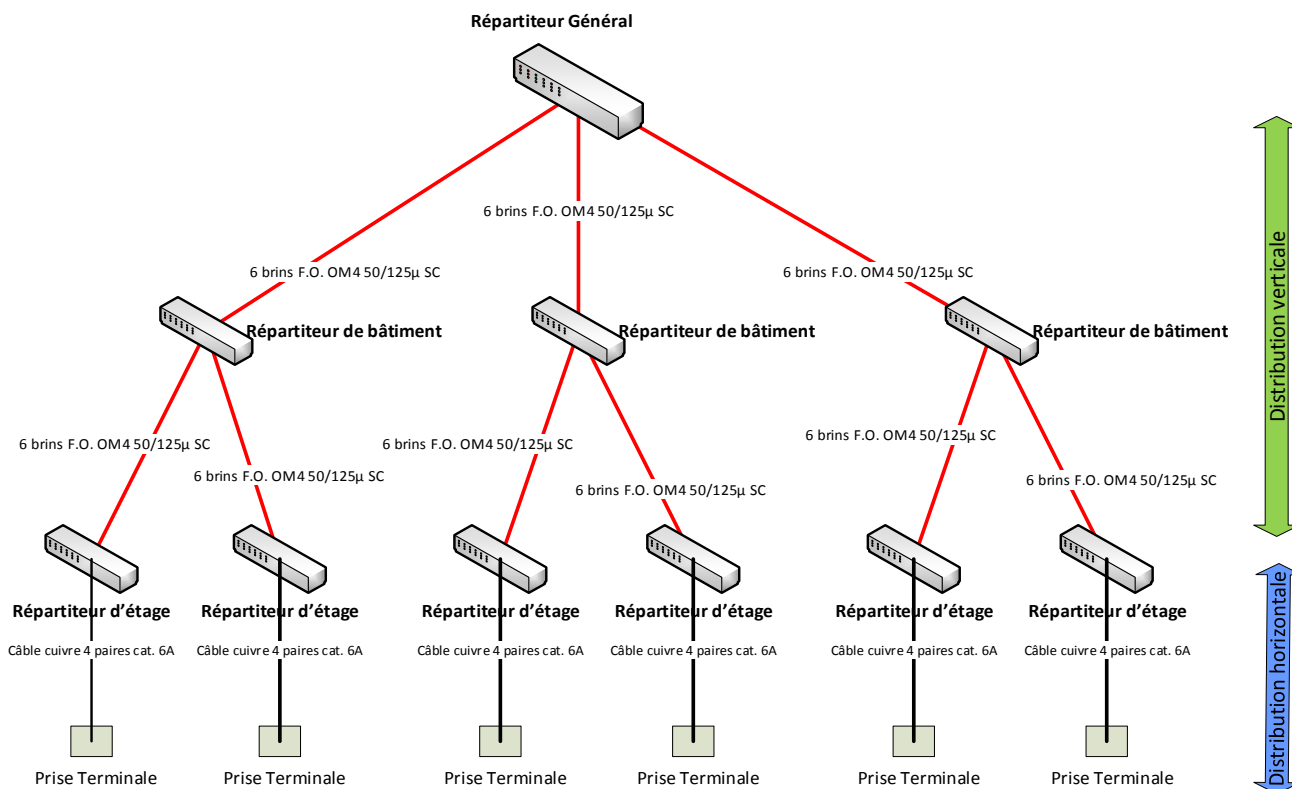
Répartiteur Général

6 brins F.O. OM4 50/125µ SC

6 brins F.O. OM4 50/125µ SC

6 brins F.O. OM4 50/125µ SC

Répartiteur de bâtiment

Répartiteur de bâtiment

Répartiteur de bâtiment

6 brins F.O. OM4 50/125µ SC

6 brins F.O. OM4 50/125µ SC

6 brins F.O. OM4 50/125µ SC

6 brins F.O. OM4 50/125µ SC

6 brins F.O. OM4 50/125µ SC

6 brins F.O. OM4 50/125µ SC

Répartiteur d'étage

Répartiteur d'étage

Répartiteur d'étage

Répartiteur d'étage

Répartiteur d'étage

Répartiteur d'étage

Câble cuivre 4 paires cat. 6A

Câble cuivre 4 paires cat. 6A

Câble cuivre 4 paires cat. 6A

Câble cuivre 4 paires cat. 6A

Câble cuivre 4 paires cat. 6A

Câble cuivre 4 paires cat. 6A

Prise Terminale

Prise Terminale

Prise Terminale

Prise Terminale

Prise Terminale

Prise Terminale

Distribution verticale

Distribution horizontale